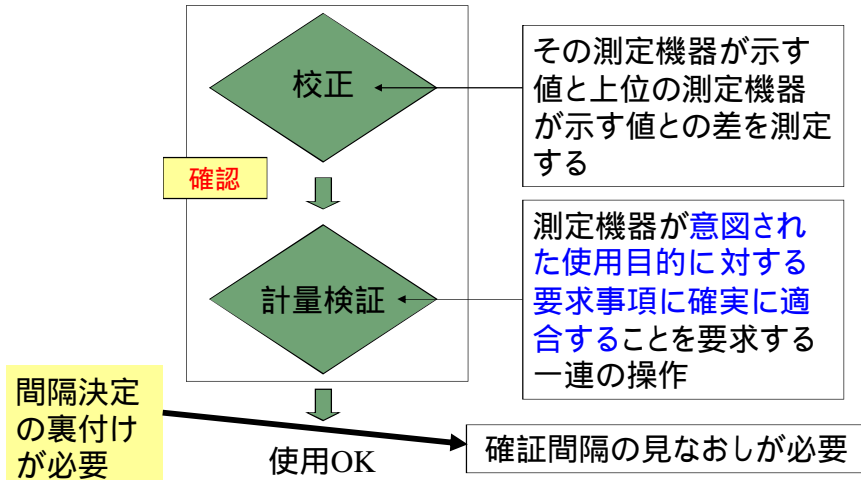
校正

その測定機器が示す値と上位の測定機器が示す値との差を測定する

確認

計量検証

測定機器が意図された使用目的に対する要求事項に確実に適合することを要求する一連の操作

間隔決定の裏付けが必要

使用OK

確証間隔の見なおしが必要